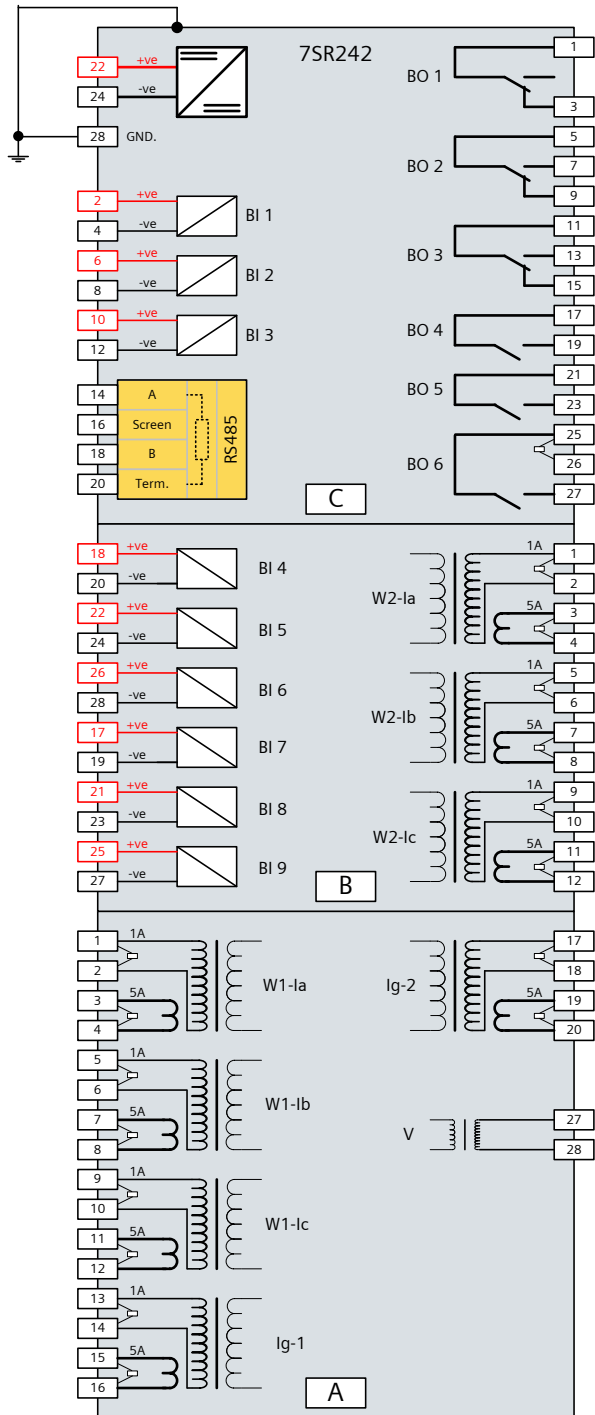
7SR242

22 +ve
24 -ve
28 GND.

2 +ve
4 -ve
BI 1
6 +ve
8 -ve
BI 2
10 +ve
12 -ve
BI 3

14 A
16 Screen
18 B
20 Term.
RS485

1
BO 1
3
5
BO 2
7
9
11
BO 3
13
15
17
BO 4
19
21
BO 5
23
25
BO 6
26
27

C

18 +ve
20 -ve
BI 4
22 +ve
24 -ve
BI 5
26 +ve
28 -ve
BI 6
17 +ve
19 -ve
BI 7
21 +ve
23 -ve
BI 8
25 +ve
27 -ve
BI 9

W2-Ia
1A
1
2
5A
3
4
W2-Ib
1A
5
6
5A
7
8
W2-Ic
1A
9
10
5A
11
12

B

1A
1
2
5A
3
4
W1-Ia
1A
5
6
5A
7
8
W1-Ib
1A
9
10
5A
11
12
W1-Ic
1A
13
14
5A
15
16
Ig-1

Ig-2
17
18
5A
19
20

V
27
28

A